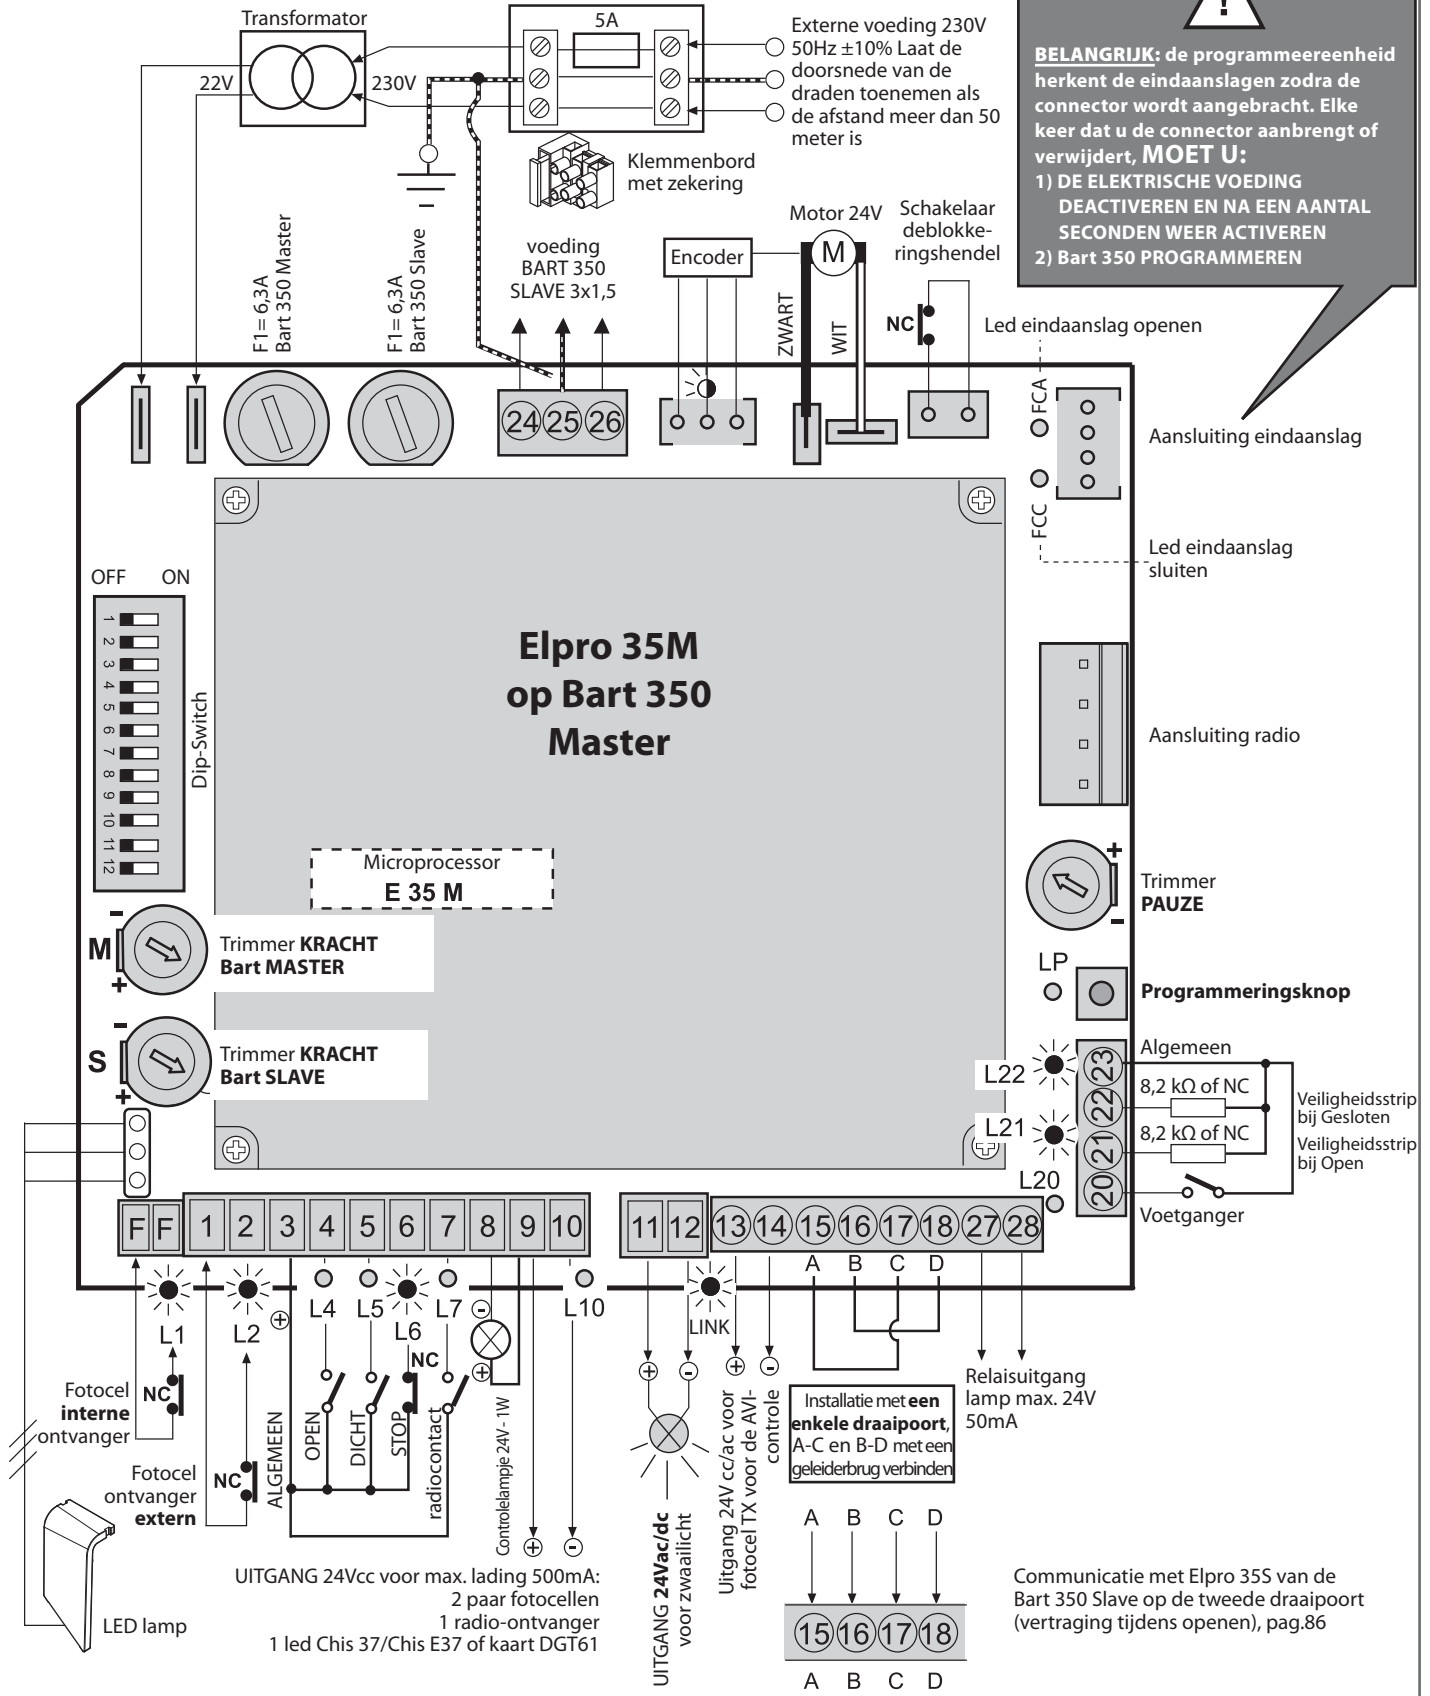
Transformator
22V
230V
5A
Externe voeding 230V 50Hz ±10% Laat de doorsnede van de draden toenemen als de afstand meer dan 50 meter is

BELANGRIJK: de programmeereenheid herkent de eindaanslagen zodra de connector wordt aangebracht. Elke keer dat u de connector aanbrengt of verwijdert, MOET U:
1) DE ELEKTRISCHE VOEDING DEACTIVEREN EN NA EEN AANTAL SECONDEN WEER ACTIVEREN
2) Bart 350 PROGRAMMEREN

Klemmenbord met zekering
F1= 6,3A Bart 350 Master
F1= 6,3A Bart 350 Slave
voeding BART 350 SLAVE 3x1,5
Encoder
Motor 24V
M
Schakelaar deblokkeringshendel
ZWART
WIT
NC
Led eindaanslag openen
24 25 26
FCA
FCC
Aansluiting eindaanslag
Led eindaanslag sluiten
OFF ON
1 2 3 4 5 6 7 8 9 10 11 12
Dip-Switch
Elpro 35M op Bart 350 Master
Aansluiting radio
Microprocessor
E 35 M
Trimmer PAUZE
M
Trimmer KRACHT Bart MASTER
LP
Programmeringsknop
S
Trimmer KRACHT Bart SLAVE
Algemeen
L22
23
22
8,2 kΩ of NC
L21
21
8,2 kΩ of NC
Veiligheidsstrip bij Gesloten
Veiligheidsstrip bij Open
L20
20
Voetganger
F F 1 2 3 4 5 6 7 8 9 10
11 12 13 14 15 16 17 18 27 28
A B C D
L1 L2 L4 L5 L6 L7 L10
LINK
NC
Fotocel interne ontvanger
NC
Fotocel ontvanger extern
ALGEMEEN
OPEN
DICHT
STOP
radiocontact
Controlelampje 24V - 1W
UITGANG 24Vac/dc voor zwaailicht
Uitgang 24V cc/ac voor fotocel TX voor de AVI-controle
Installatie met een enkele draaipoort, A-C en B-D met een geleiderbrug verbinden
Relaisuitgang lamp max. 24V 50mA
A B C D
15 16 17 18
A B C D
Communicatie met Elpro 35S van de Bart 350 Slave op de tweede draaipoort (vertraging tijdens openen), pag.86
UITGANG 24Vcc voor max. lading 500mA:
2 paar fotocellen
1 radio-ontvanger
1 led Chis 37/Chis E37 of kaart DGT61
LED lamp